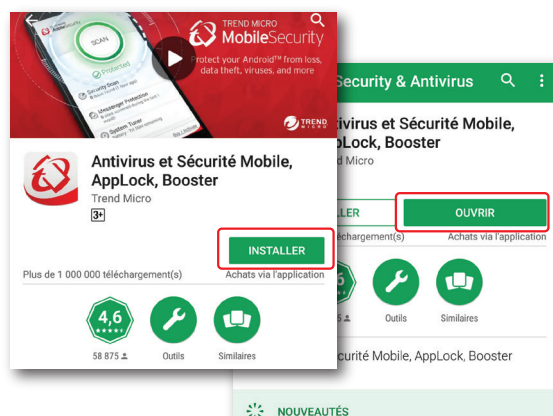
TREND MICRO
MobileSecurity
Protect your Android™ from loss, data theft, viruses, and more
SCAN
Protected
Security Scan
Unexpected Protection
System Tuner
TREND MICRO

Antivirus et Sécurité Mobile, AppLock, Booster
Trend Micro
3+
INSTALLER
Plus de 1 000 000 téléchargement(s)
Achats via l'application
4,6
58 875
Outils
Similaires

Security & Antivirus
tivirus et Sécurité Mobile, AppLock, Booster
end Micro
LLER
OUVRIR
téléchargement(s)
Achats via l'application
Outils
Similaires
écurité Mobile, AppLock, Booster
NOUVEAUTÉS